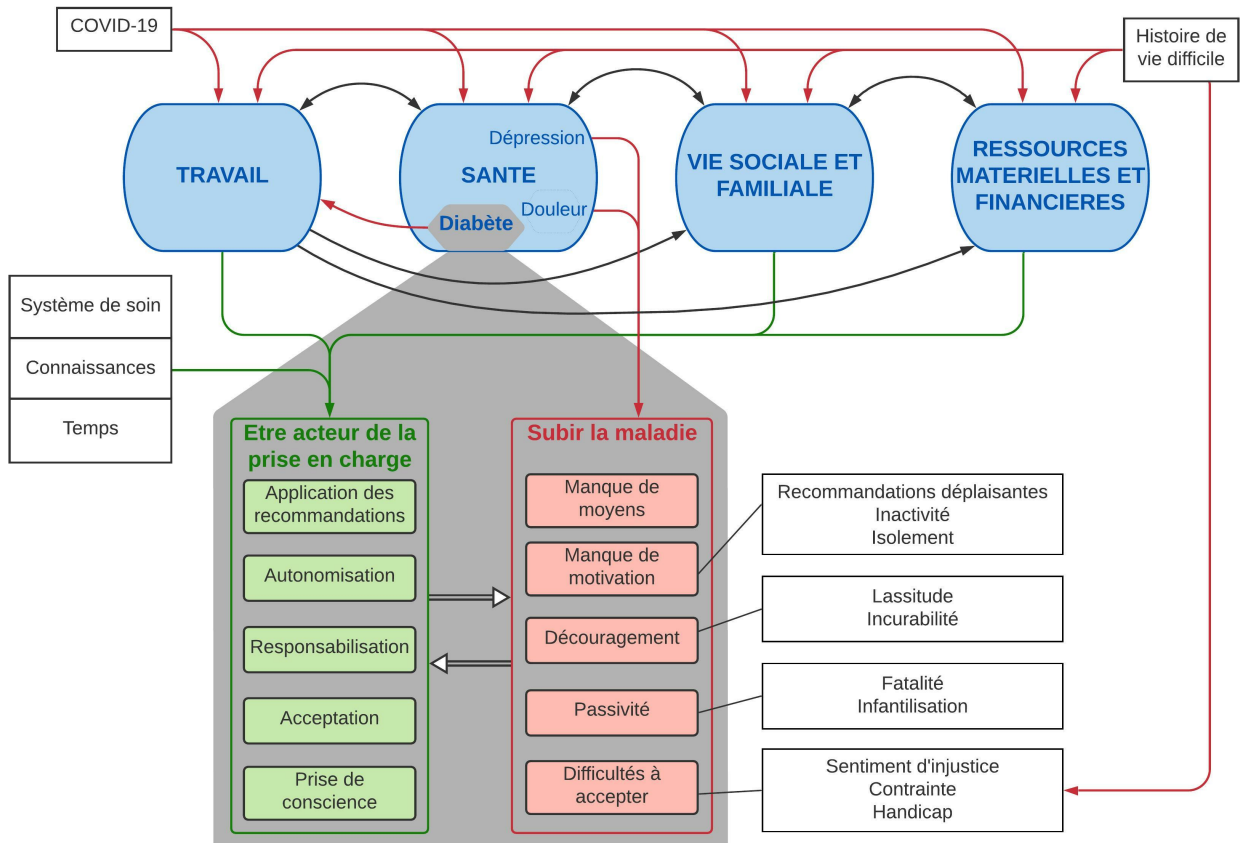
COVID-19

Histoire de vie difficile

TRAVAIL

SANTE

Dépression

Douleur

Diabète

VIE SOCIALE ET FAMILIALE

RESSOURCES MATERIELLES ET FINANCIERES

Système de soin

Connaissances

Temps

Etre acteur de la prise en charge

Application des recommandations

Autonomisation

Responsabilisation

Acceptation

Prise de conscience

Subir la maladie

Manque de moyens

Manque de motivation

Découragement

Passivité

Difficultés à accepter

Recommandations déplaisantes
Inactivité
Isolement

Lassitude
Incurabilité

Fatalité
Infantilisation

Sentiment d'injustice
Contrainte
Handicap